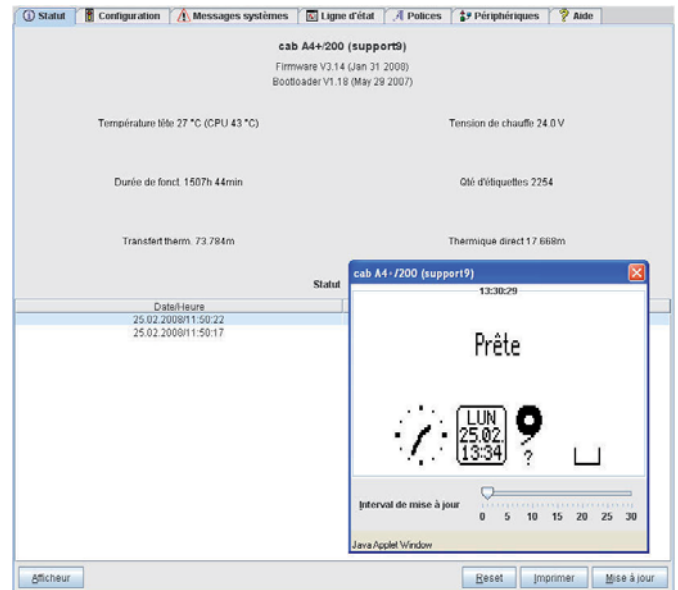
Statut | Configuration | Messages systèmes | Ligne d'état | Polices | Périphériques | Aide

cab A4+/200 (support9)

Firmware V3.14 (Jan 31 2008)
Bootloader V1.18 (May 29 2007)

Température tête 27 °C (CPU 43 °C)

Tension de chauffe 24.0 V

Durée de fonct. 1507h 44min

Qté d'étiquettes 2254

Transfert therm. 73.784m

Thermique direct 17.668m

Statut

Date/Heure
25.02.2008/11:50:22
25.02.2008/11:50:17

cab A4+/200 (support9)
13:30:29

Prête

LUN
25.02.
13:34

?

Interval de mise à jour
0 5 10 15 20 25 30

Java Applet Window

Afficheur

Reset | Imprimer | Mise à jour